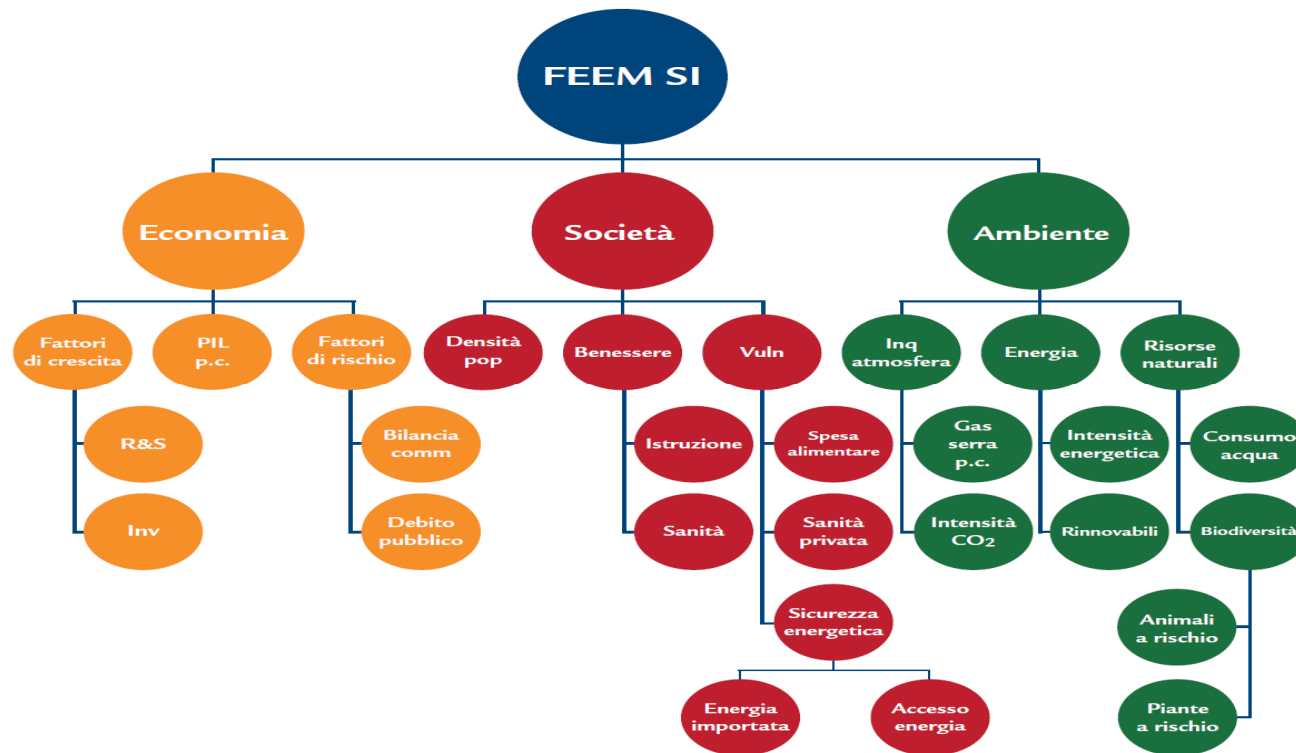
FEEM SI

Economia

Società

Ambiente

Fattori di crescita

PIL p.c.

Fattori di rischio

R&S

Inv

Bilancia comm

Debito pubblico

Densità pop

Benessere

Vuln

Istruzione

Sanità

Spesa alimentare

Sanità privata

Sicurezza energetica

Energia importata

Accesso energia

Inq atmosfera

Energia

Risorse naturali

Gas serra p.c.

Intensità $CO_2$

Intensità energetica

Rinnovabili

Consumo acqua

Biodiversità

Animali a rischio

Piante a rischio